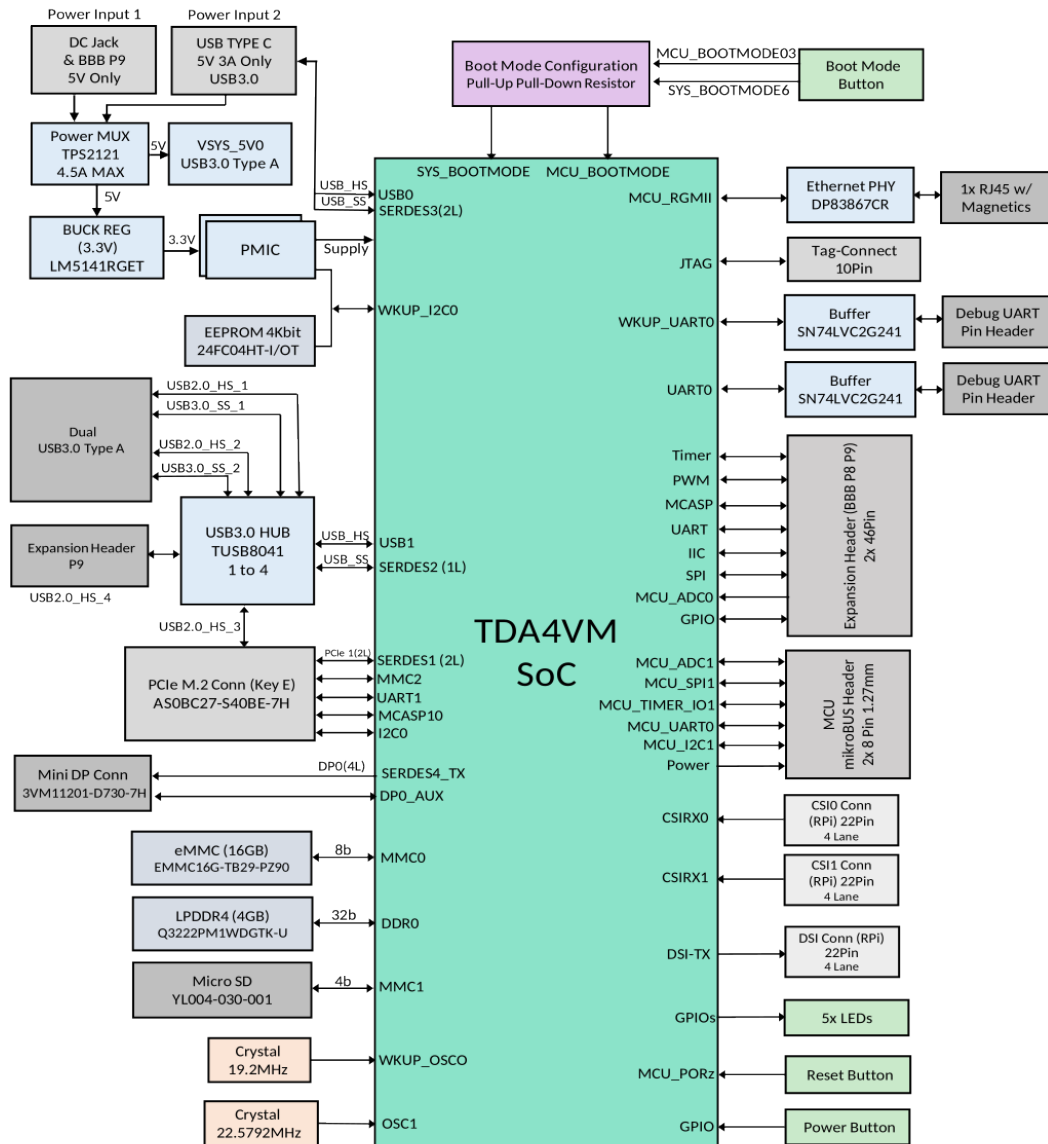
Power Input 1
Power Input 2
DC Jack & BBB P9 5V Only
USB TYPE C 5V 3A Only USB3.0
Boot Mode Configuration Pull-Up Pull-Down Resistor
MCU_BOOTMODE03
SYS_BOOTMODE6
Boot Mode Button
Power MUX TPS2121 4.5A MAX
5V
VSYS_5V0 USB3.0 Type A
5V
SYS_BOOTMODE
MCU_BOOTMODE
USB_HS
USB_SS
USB0
SERDES3(2L)
MCU_RGMII
Ethernet PHY DP83867CR
1x RJ45 w/ Magnetics
BUCK REG (3.3V) LM5141RGET
3.3V
PMIC
Supply
JTAG
Tag-Connect 10Pin
WKUP_I2C0
WKUP_UART0
Buffer SN74LVC2G241
Debug UART Pin Header
EEPROM 4Kbit 24FC04HT-I/OT
UART0
Buffer SN74LVC2G241
Debug UART Pin Header
USB2.0_HS_1
USB3.0_SS_1
Dual USB3.0 Type A
USB2.0_HS_2
USB3.0_SS_2
Timer
PWM
MCASP
UART
IIC
SPI
MCU_ADC0
GPIO
Expansion Header (BBB P8 P9) 2x 46Pin
Expansion Header P9
USB3.0 HUB TUSB8041 1 to 4
USB_HS
USB_SS
USB1
SERDES2 (1L)
USB2.0_HS_4
USB2.0_HS_3
TDA4VM SoC
PCIe 1(2L)
PCIe M.2 Conn (Key E) AS0BC27-S40BE-7H
SERDES1 (2L)
MMC2
UART1
MCASP10
I2C0
MCU_ADC1
MCU_SPI1
MCU_TIMER_IO1
MCU_UART0
MCU_I2C1
Power
MCU mikroBUS Header 2x 8 Pin 1.27mm
Mini DP Conn 3VM11201-D730-7H
DP0(4L)
SERDES4_TX
DP0_AUX
CSIRX0
CSI0 Conn (RPi) 22Pin 4 Lane
eMMC (16GB) EMMC16G-TB29-PZ90
8b
MMC0
CSIRX1
CSI1 Conn (RPi) 22Pin 4 Lane
LPDDR4 (4GB) Q3222PM1WDGTK-U
32b
DDR0
DSI-TX
DSI Conn (RPi) 22Pin 4 Lane
Micro SD YL004-030-001
4b
MMC1
GPIOs
5x LEDs
Crystal 19.2MHz
WKUP_OSCO
MCU_PORz
Reset Button
Crystal 22.5792MHz
OSC1
GPIO
Power Button